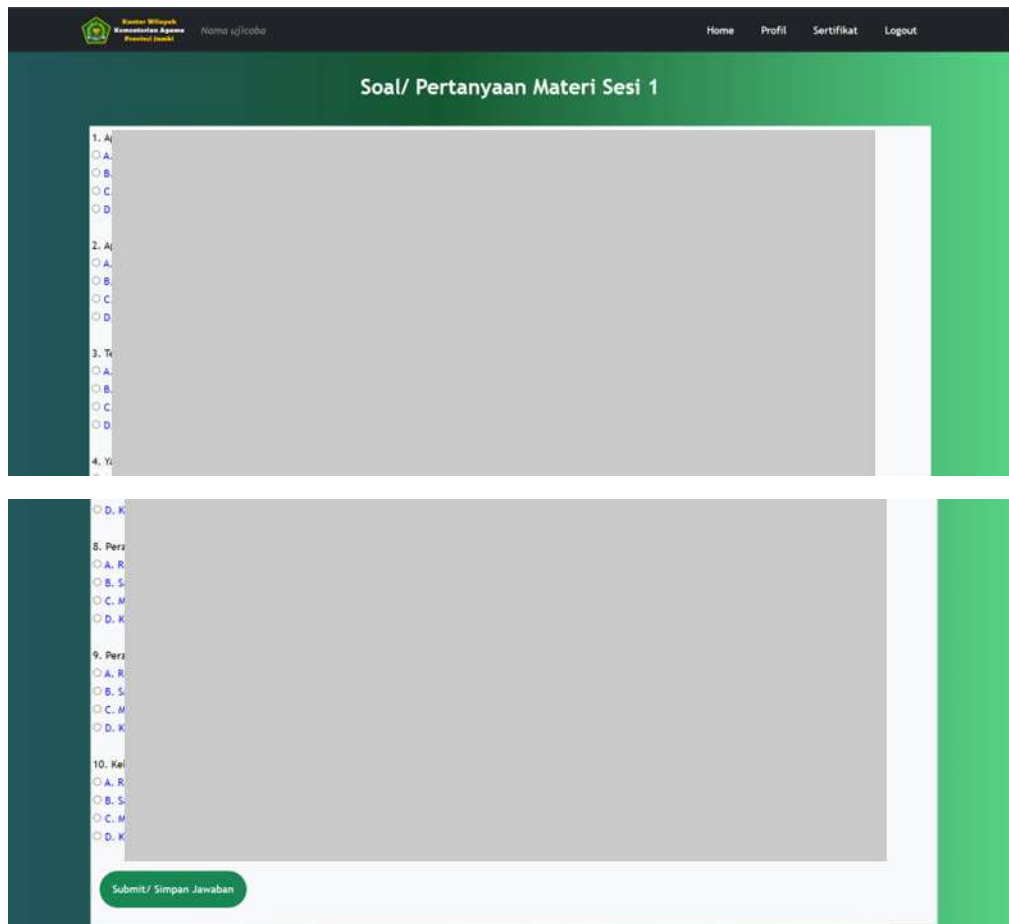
Kantor Wilayah Kementerian Agama Provinsi Jambi

Nama ujicoba

Home Profil Sertifikat Logout

Soal/ Pertanyaan Materi Sesi 1

1. A
A.
B.
C.
D

2. A
A.
B.
C
D.

3. T
A.
B.
C
D.

4. Y

D. K

8. Pera
A. R
B. S
C. M
D. K

9. Pera
A. R
B. S
C. M
D. K

10. Ke
A. R
B. S
C. M
D. K

Submit/ Simpan Jawaban